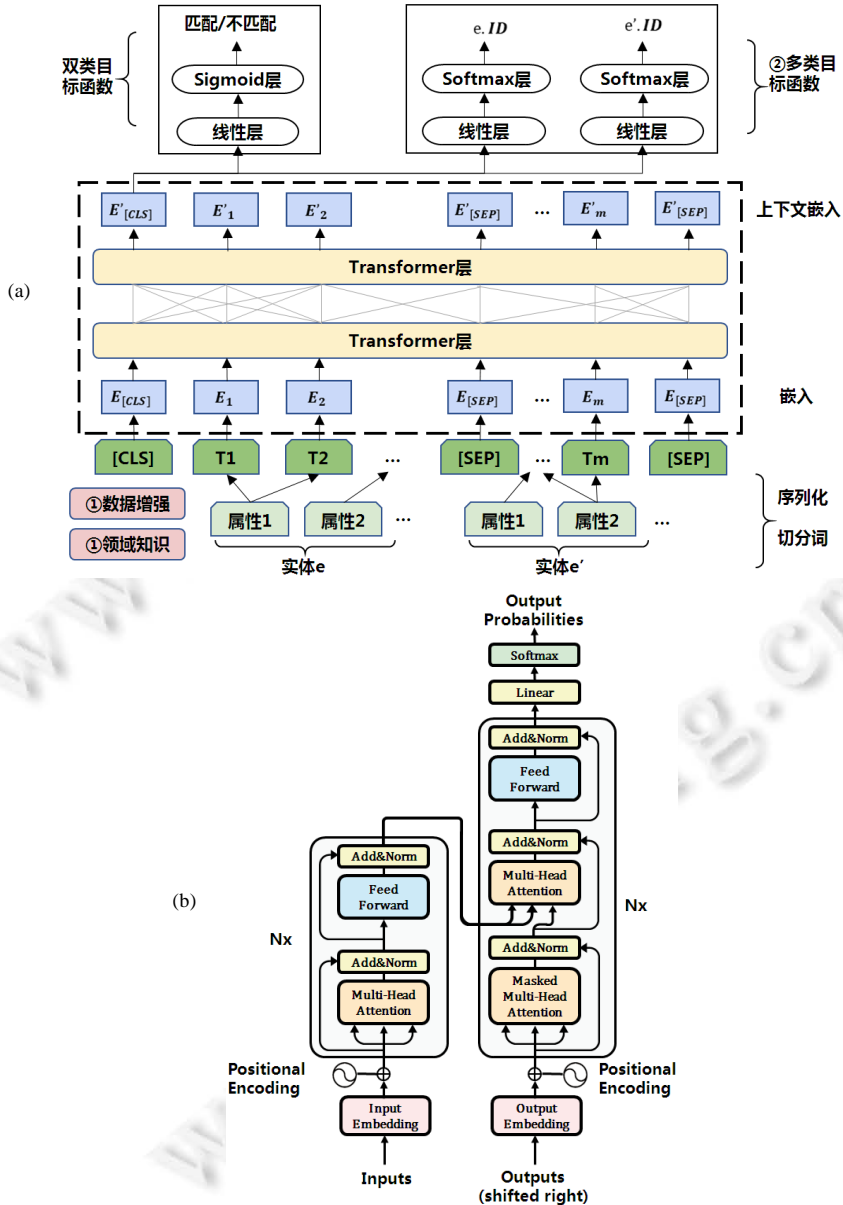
双类目标函数

匹配/不匹配

Sigmoid层

线性层

e. $ID$

Softmax层

线性层

e'. $ID$

Softmax层

线性层

②多类目标函数

(a)

$E'_{[CLS]}$ $E'_1$ $E'_2$ $E'_{[SEP]}$ … $E'_m$ $E'_{[SEP]}$

上下文嵌入

Transformer层

Transformer层

$E_{[CLS]}$ $E_1$ $E_2$ $E_{[SEP]}$ … $E_m$ $E_{[SEP]}$

嵌入

[CLS] T1 T2 … [SEP] … Tm [SEP]

①数据增强

①领域知识

属性1 属性2 …

属性1 属性2 …

序列化

切分词

实体e

实体e′

Output Probabilities

Softmax

Linear

Add&Norm

Feed Forward

Add&Norm

Multi-Head Attention

Add&Norm

Masked Multi-Head Attention

Nx

Add&Norm

Feed Forward

Add&Norm

Multi-Head Attention

Nx

(b)

Positional Encoding

Input Embedding

Inputs

Positional Encoding

Output Embedding

Outputs (shifted right)